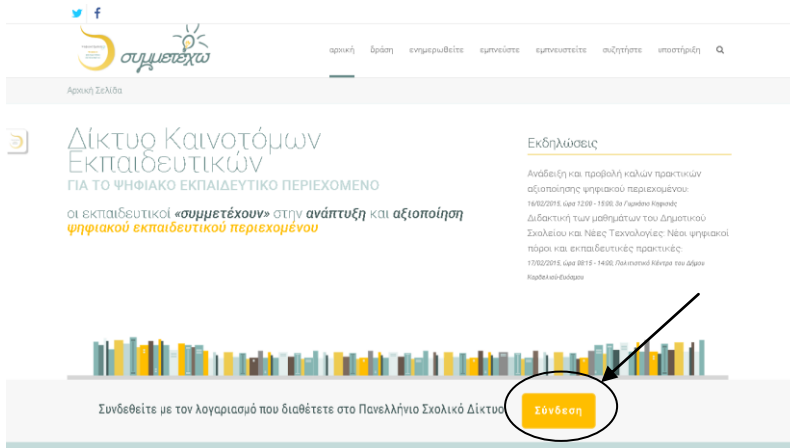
συμμετέχω

αρχική δράση ενημερωθείτε εμπνευστε εμπνευστείτε συζητήστε υποστήριξη

Αρχική Σελίδα

Δίκτυο Καινοτόμων Εκπαιδευτικών
ΓΙΑ ΤΟ ΨΗΦΙΑΚΟ ΕΚΠΑΙΔΕΥΤΙΚΟ ΠΕΡΙΕΧΟΜΕΝΟ

οι εκπαιδευτικοί «συμμετέχουν» στην ανάπτυξη και αξιοποίηση ψηφιακού εκπαιδευτικού περιεχομένου

Εκδηλώσεις

Ανάδειξη και προβολή καλών πρακτικών αξιοποίησης ψηφιακού περιεχομένου:
16/02/2015, ώρα 12:00 - 15:00, 3ο Γυμνάσιο Καρδίτσας
Διδακτική των μαθημάτων του Δημοτικού Σχολείου και Νέες Τεχνολογίες: Νέοι ψηφιακοί πόροι και εκπαιδευτικές πρακτικές:
17/02/2015, ώρα 08:15 - 14:00, Πολιτιστικό Κέντρο του Δήμου Καρδαμυλ-Ευόσμου

Συνδεθείτε με τον λογαριασμό που διαθέτετε στο Πανελλήνιο Σχολικό Δίκτυο

Σύνδεση